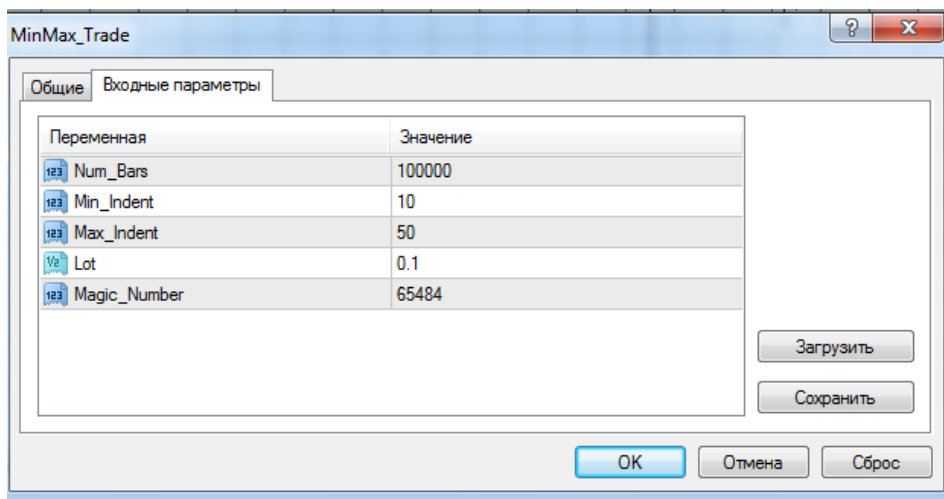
MinMax_Trade

?

Общие | Входные параметры

| Переменная | Значение |
|---|---|
| 123 Num_Bars | 100000 |
| 123 Min_Indent | 10 |
| 123 Max_Indent | 50 |
| ½ Lot | 0.1 |
| 123 Magic_Number | 65484 |

Загрузить

Сохранить

OK

Отмена

Сброс